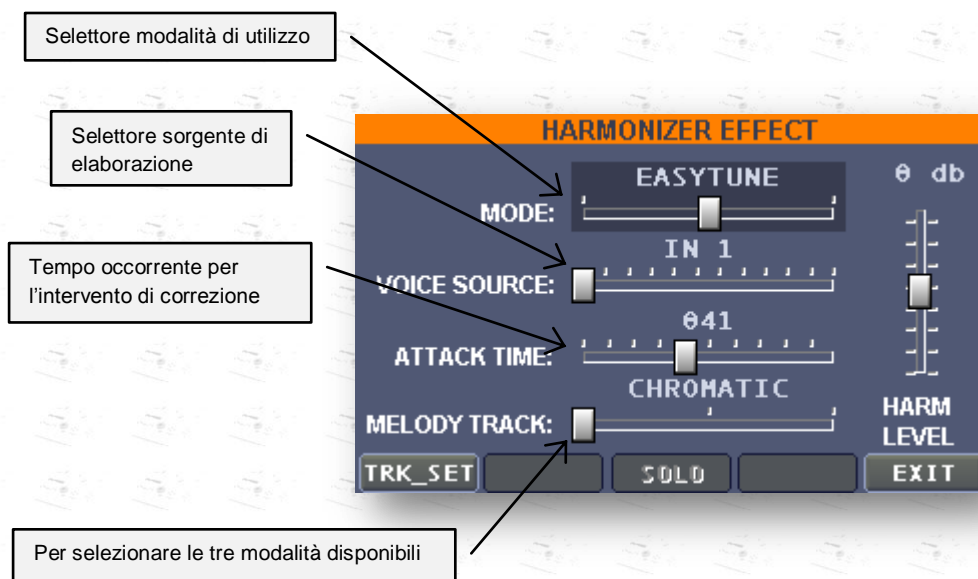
Selettore modalità di utilizzo

Selettore sorgente di elaborazione

Tempo occorrente per l'intervento di correzione

HARMONIZER EFFECT

EASYTUNE

MODE:

0 db

IN 1

VOICE SOURCE:

041

ATTACK TIME:

CHROMATIC

MELODY TRACK:

HARM LEVEL

TRK_SET

SOLO

EXIT

Per selezionare le tre modalità disponibili